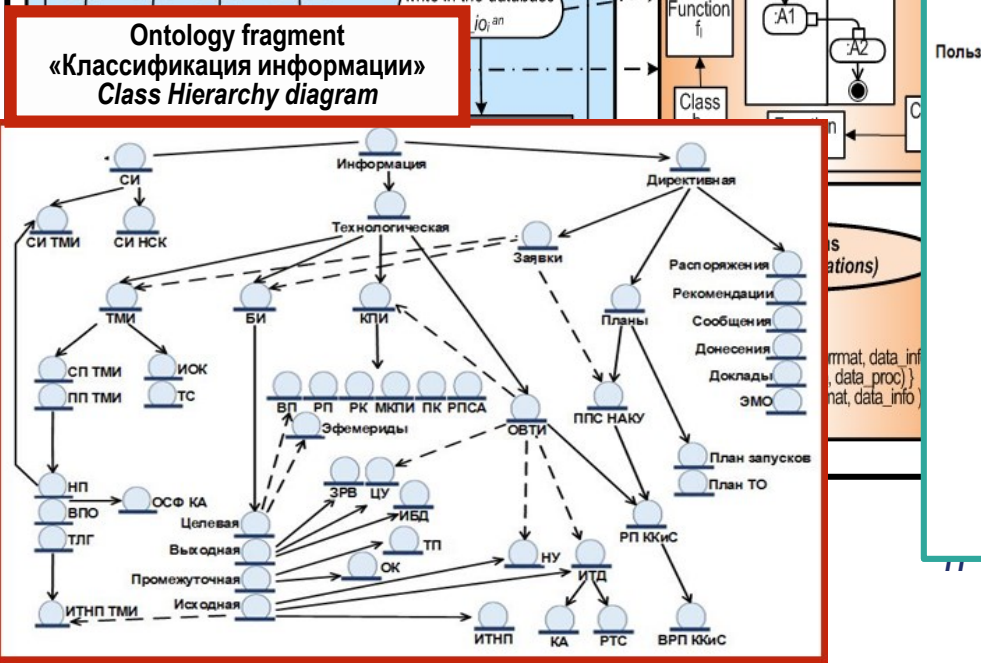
write in the database
$io_i^{an}$

Function
$f_i$

:A1

:A2

Class
h

Function

Польз

Ontology fragment
«Классификация информации»
Class Hierarchy diagram

СИ
Информация
Директивная
СИ ТМИ
СИ НСК
Технологическая
Заявки
Распоряжения
ТМИ
БИ
КПИ
Рекомендации
Планы
Сообщения
СП ТМИ
ИОК
Донесения
ПП ТМИ
ТС
ВП
РП
РК
МКПИ
ПК
РПСА
Доклады
ППС НАКУ
ЭМО
ОВТИ
Эфемериды
План запусков
НП
План ТО
ВПО
ОСФ КА
ЗРВ
ЦУ
ТЛГ
Целевая
ИБД
РП ККиС
Выходная
ТП
НУ
Промежуточная
ОК
ИТД
Исходная
ИТНП ТМИ
ИТНП
КА
РТС
ВРП ККиС

ations)
rmat, data_inf
, data_proc) }
nat, data_info )